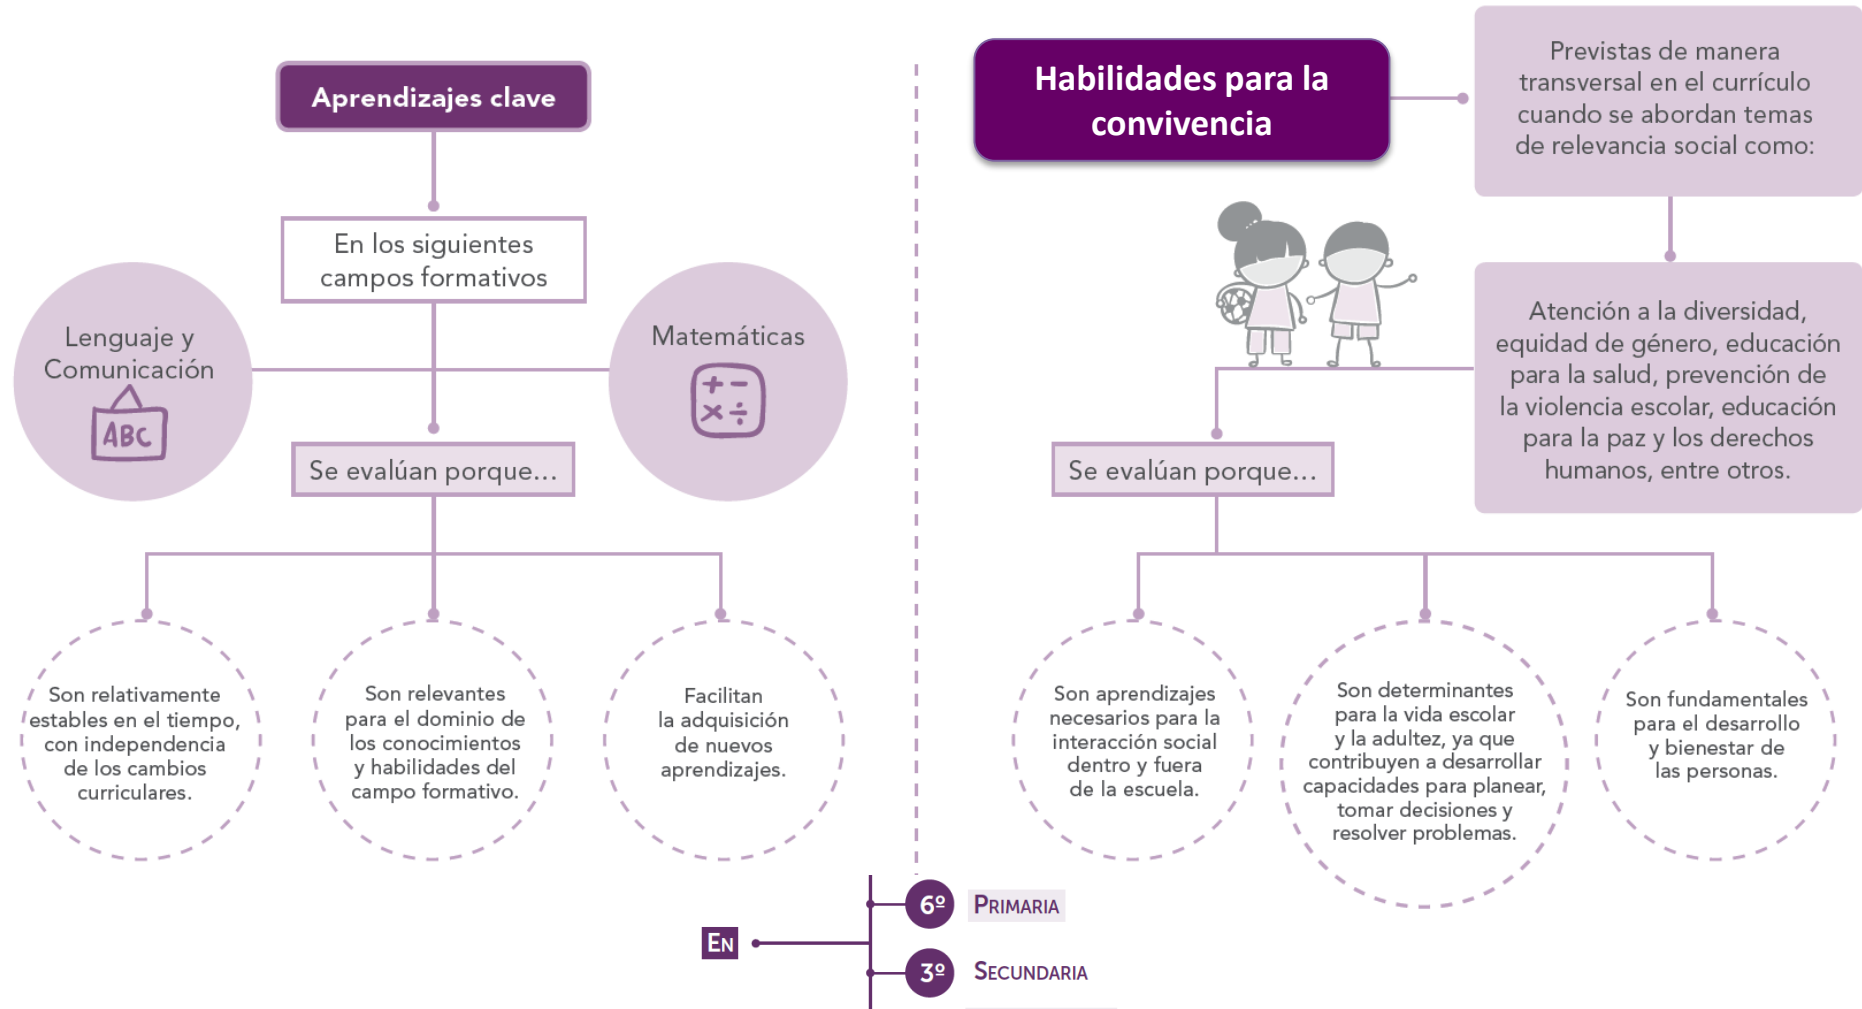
Aprendizajes clave

En los siguientes campos formativos

Lenguaje y Comunicación

ABC

Matemáticas

+ −
× ÷

Se evalúan porque...

Son relativamente estables en el tiempo, con independencia de los cambios curriculares.

Son relevantes para el dominio de los conocimientos y habilidades del campo formativo.

Facilitan la adquisición de nuevos aprendizajes.

Habilidades para la convivencia

Previstas de manera transversal en el currículo cuando se abordan temas de relevancia social como:

Atención a la diversidad, equidad de género, educación para la salud, prevención de la violencia escolar, educación para la paz y los derechos humanos, entre otros.

Se evalúan porque...

Son aprendizajes necesarios para la interacción social dentro y fuera de la escuela.

Son determinantes para la vida escolar y la adultez, ya que contribuyen a desarrollar capacidades para planear, tomar decisiones y resolver problemas.

Son fundamentales para el desarrollo y bienestar de las personas.

EN

6º PRIMARIA

3º SECUNDARIA